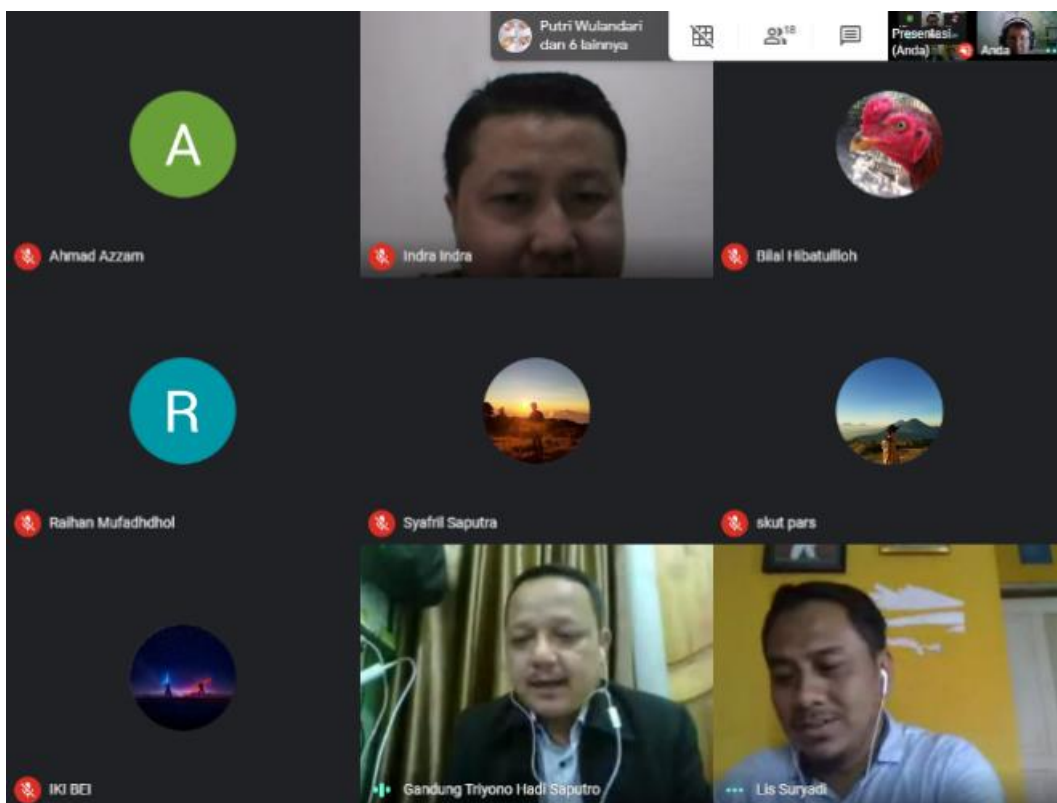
Putri Wulandari dan 6 lainnya

18

Presentasi... (Anda)

Anda

A

Ahmad Azzam

Indra Indra

Bilal Hibatullloh

R

Raihan Mufadhdhol

Syafril Saputra

skut pars

IKI BEI

Gandung Triyono Hadi Saputro

Lis Suryadi